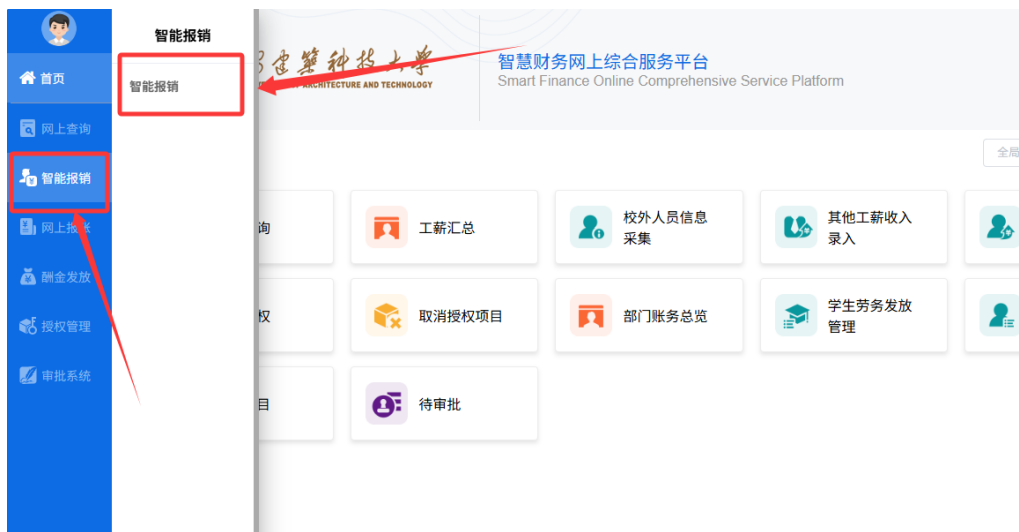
首页

网上查询

智能报销

网上报账

酬金发放

授权管理

审批系统

智能报销

智能报销

建筑科技大学
ARCHITECTURE AND TECHNOLOGY

智慧财务网上综合服务平台
Smart Finance Online Comprehensive Service Platform

全局

询

工薪汇总

校外人员信息采集

其他工薪收入录入

权

取消授权项目

部门账务总览

学生劳务发放管理

目

待审批